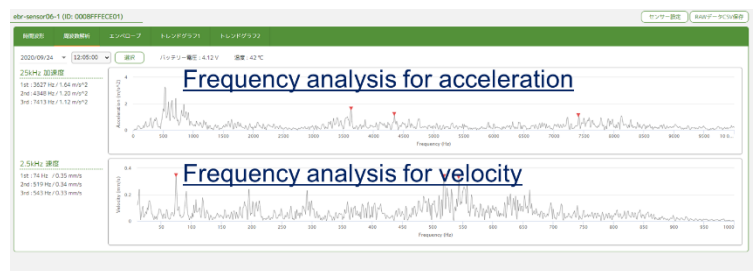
ebr-sensor06-1 (ID: 00008FFFECE01)

センサー設定

RAWデータCSV保存

時間波形

周波数解析

エンベロープ

トレンドグラフ1

トレンドグラフ2

2020/09/24

12:05:00

選択

バッテリー電圧: 4.12 V

温度: 42 ℃

25kHz 加速度

1st : 3627 Hz / 1.64 m/s^2
2nd : 4348 Hz / 1.20 m/s^2
3rd : 7413 Hz / 1.12 m/s^2

Frequency analysis for acceleration

Acceleration (m/s^2)

Frequency (Hz)

2.5kHz 速度

1st : 74 Hz / 0.35 mm/s
2nd : 519 Hz / 0.34 mm/s
3rd : 543 Hz / 0.33 mm/s

Frequency analysis for velocity

Velocity (mm/s)

Frequency (Hz)

0.4
0.2
0
50
100
150
200
250
300
350
400
450
500
550
600
650
700
750
800
850
900
950
1000